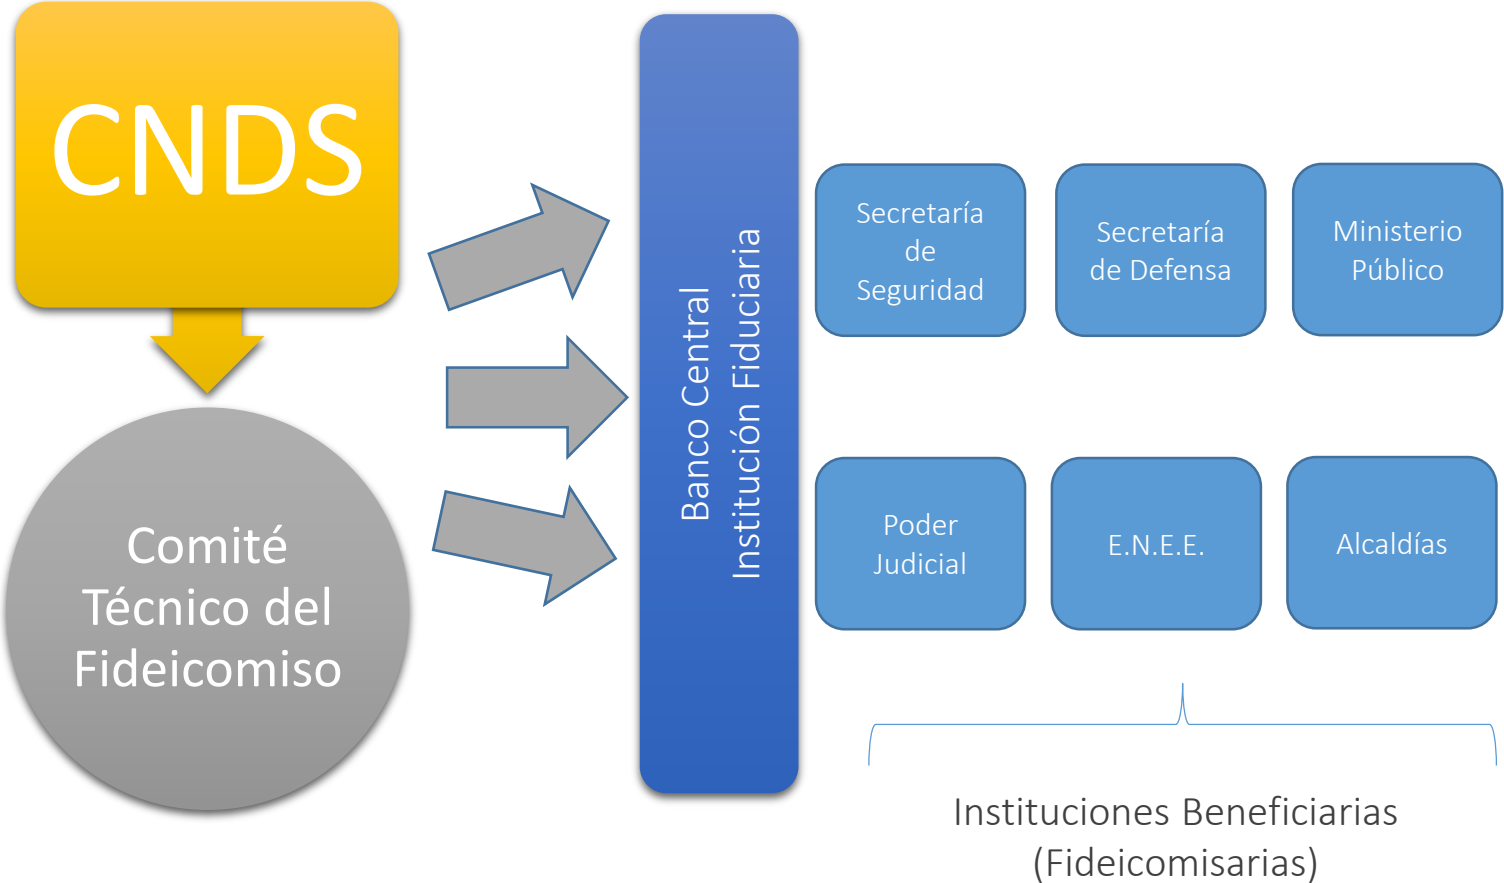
CNDS

Comité Técnico del Fideicomiso

Banco Central
Institución Fiduciaria

Secretaría de Seguridad

Secretaría de Defensa

Ministerio Público

Poder Judicial

E.N.E.E.

Alcaldías

Instituciones Beneficiarias (Fideicomisarias)